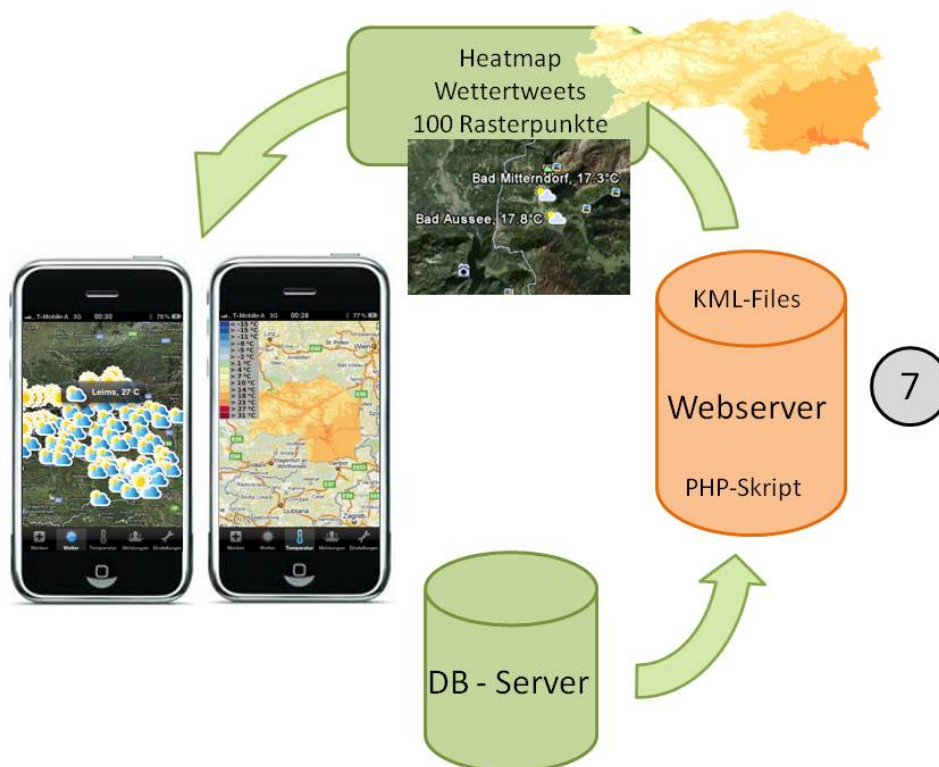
Heatmap
Wettertweets
100 Rasterpunkte

Bad Mitterndorf, 17.3°C

Bad Aussee, 17.8°C

T-Mobile A 3G 00:30

Leims, 27 C

Melden Wetter Temperatur Meldungen Einstellungen

T-Mobile A 3G 00:28

< -15 °C
> -15 °C
> -11 °C
> -8 °C
> -5 °C
> -2 °C
> 1 °C
> 4 °C
> 7 °C
> 10 °C
> 14 °C
> 18 °C
> 23 °C
> 27 °C
> 31 °C

Linz
St. Pölten
Wien
Villach
Klagenfurt
Ljubljana
Zagreb

Melden Wetter Temperatur Meldungen Einstellungen

KML-Files

Webserver

PHP-Skript

7

DB - Server